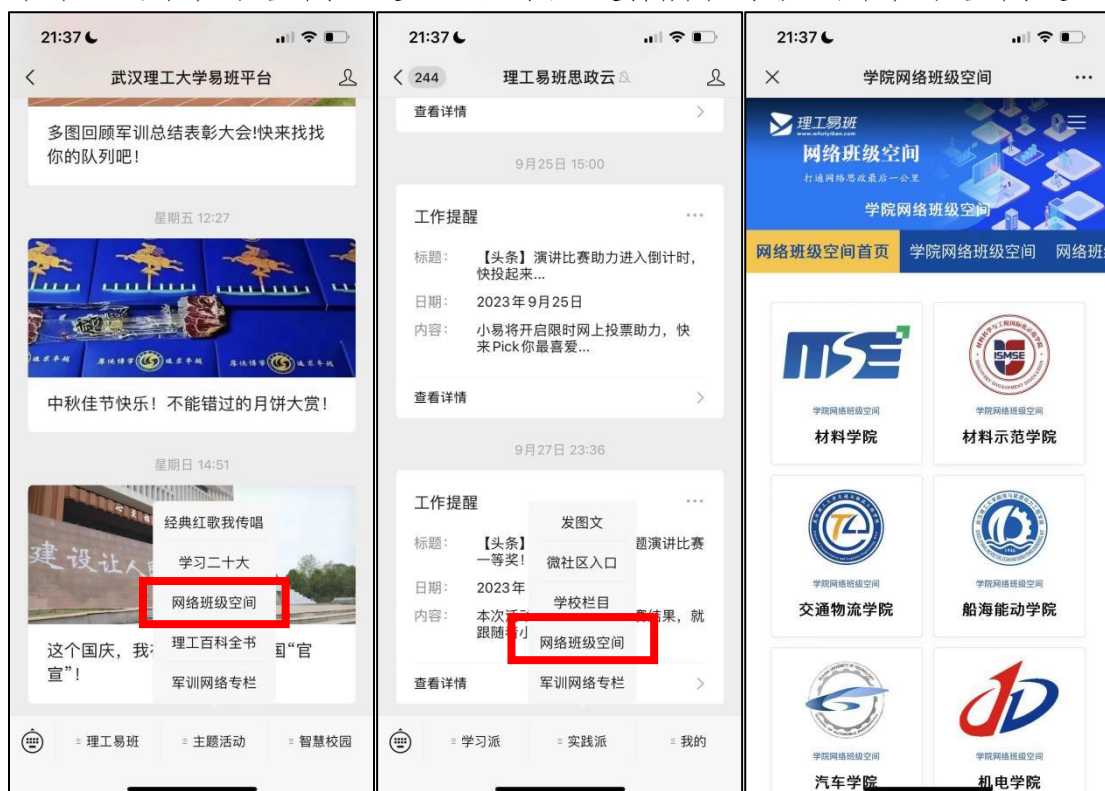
21:37

武汉理工大学易班平台

多图回顾军训总结表彰大会!快来找找你的队列吧!

星期五 12:27

中秋佳节快乐!不能错过的月饼大赏!

星期日 14:51

建设让人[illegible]

经典红歌我传唱

学习二十大

网络班级空间

理工百科全书

军训网络专栏

这个国庆，我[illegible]国"官宣"!

理工易班

主题活动

智慧校园

21:37

244

理工易班思政云

查看详情

9月25日 15:00

工作提醒

标题: 【头条】演讲比赛助力进入倒计时，快投起来...

日期: 2023年9月25日

内容: 小易将开启限时网上投票助力，快来Pick你最喜爱...

查看详情

9月27日 23:36

工作提醒

标题: 【头条】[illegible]题演讲比赛一等奖!

日期: 2023年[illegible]

内容: 本次活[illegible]结果，就跟随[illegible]

发图文

微社区入口

学校栏目

网络班级空间

军训网络专栏

查看详情

学习派

实践派

我的

21:37

学院网络班级空间

理工易班

www.whutyiban.com

网络班级空间

打通网络思政最后一公里

学院网络班级空间

网络班级空间首页

学院网络班级空间

网络班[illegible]

MSE

学院网络班级空间

材料学院

ISMSE

学院网络班级空间

材料示范学院

学院网络班级空间

交通物流学院

学院网络班级空间

船海能动学院

学院网络班级空间

汽车学院

学院网络班级空间

机电学院